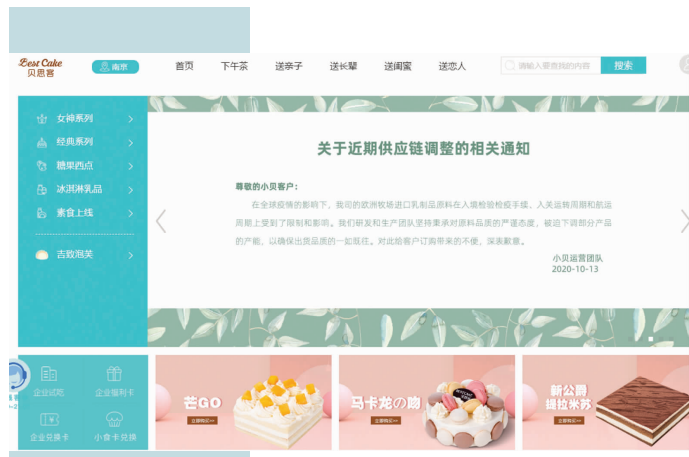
Best Cake
贝思客

南京

首页 下午茶 送亲子 送长辈 送闺蜜 送恋人

请输入要查找的内容 搜索

女神系列
经典系列
糖果西点
冰淇淋乳品
素食上线
吉致泡芙

关于近期供应链调整的相关通知

尊敬的小贝客户：

在全球疫情的影响下，我司的欧洲牧场进口乳制品原料在入境检验检疫手续、入关运转周期和航运周期上受到了限制和影响。我们研发和生产团队坚持秉承对原料品质的严谨态度，被迫下调部分产品的产能，以确保出货品质的一如既往。对此给客户订购带来的不便，深表歉意。

小贝运营团队
2020-10-13

企业团购 企业福利卡
企业兑换卡 小食卡兑换

芒GO
立即购买

马卡龙の吻
立即购买

新公爵
提拉米苏
立即购买